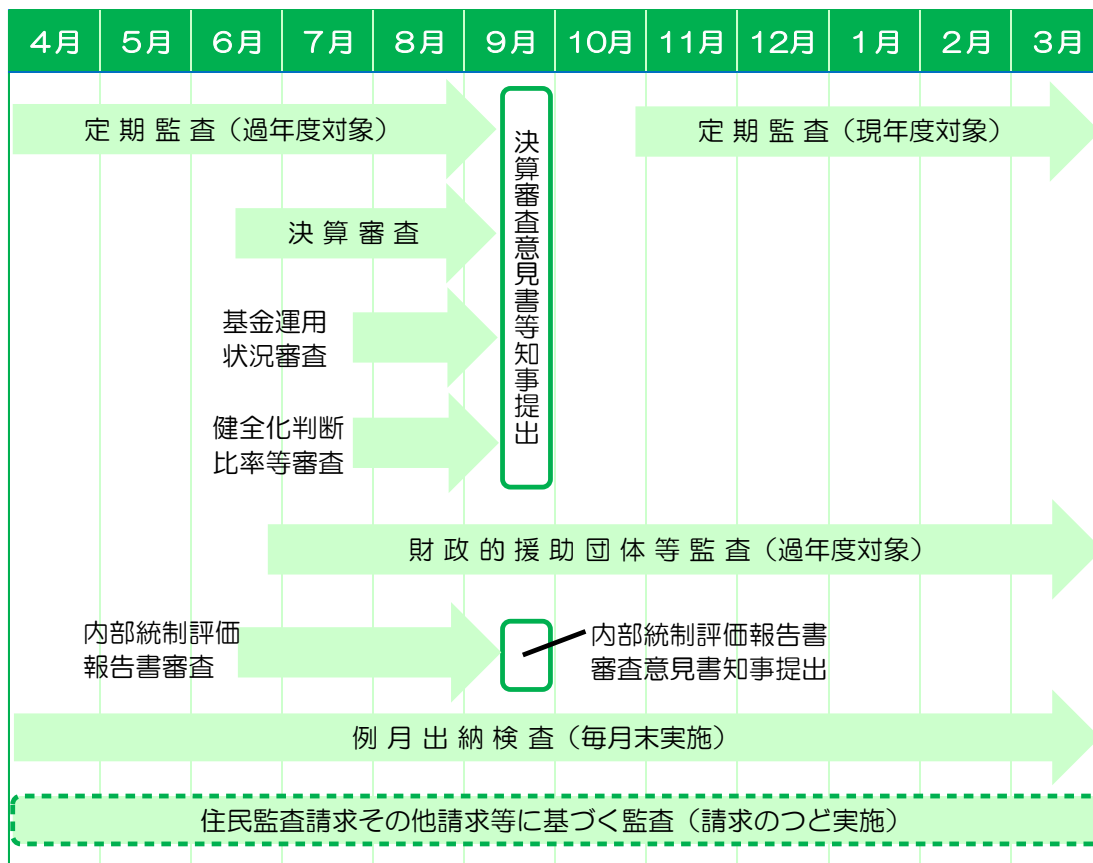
| 4月 | 5月 | 6月 | 7月 | 8月 | 9月 | 10月 | 11月 | 12月 | 1月 | 2月 | 3月 |
|---|---|---|---|---|---|---|---|---|---|---|---|

定期監査（過年度対象）

決算審査意見書等知事提出

定期監査（現年度対象）

決算審査

基金運用状況審査

健全化判断比率等審査

財政的援助団体等監査（過年度対象）

内部統制評価報告書審査

内部統制評価報告書審査意見書知事提出

例月出納検査（毎月末実施）

住民監査請求その他請求等に基づく監査（請求のつど実施）